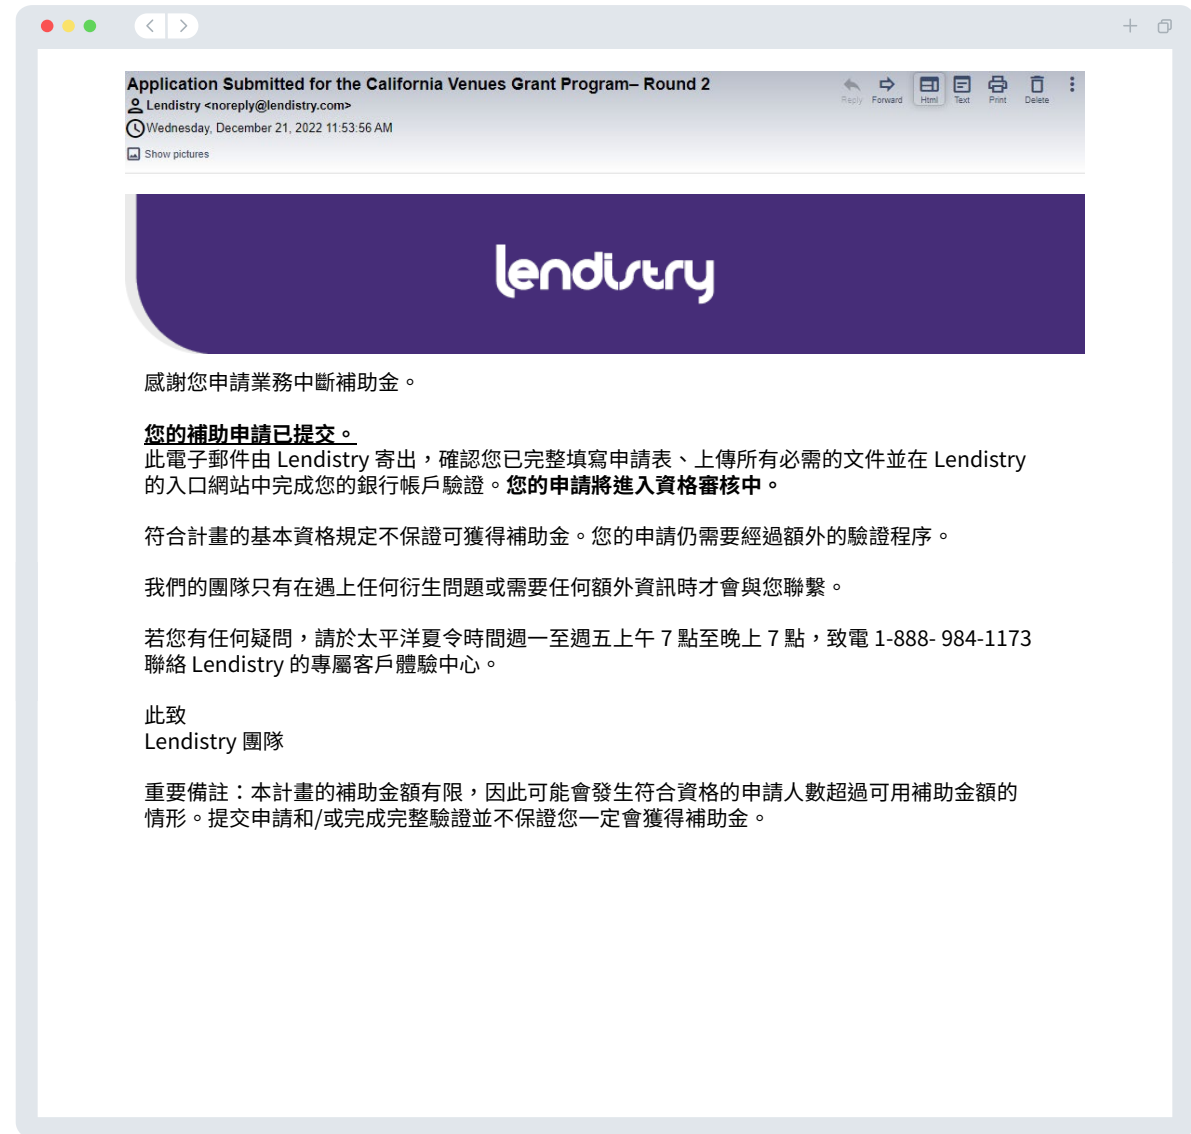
Application Submitted for the California Venues Grant Program– Round 2
Lendistry <noreply@lendistry.com>
Wednesday, December 21, 2022 11:53:56 AM
Show pictures

Reply Forward Html Text Print Delete

lendistry

感謝您申請業務中斷補助金。

您的補助申請已提交。
此電子郵件由 Lendistry 寄出，確認您已完整填寫申請表、上傳所有必需的文件並在 Lendistry 的入口網站中完成您的銀行帳戶驗證。您的申請將進入資格審核中。

符合計畫的基本資格規定不保證可獲得補助金。您的申請仍需要經過額外的驗證程序。

我們的團隊只有在遇上任何衍生問題或需要任何額外資訊時才會與您聯繫。

若您有任何疑問，請於太平洋夏令時間週一至週五上午 7 點至晚上 7 點，致電 1-888- 984-1173 聯絡 Lendistry 的專屬客戶體驗中心。

此致
Lendistry 團隊

重要備註：本計畫的補助金額有限，因此可能會發生符合資格的申請人數超過可用補助金額的情形。提交申請和/或完成完整驗證並不保證您一定會獲得補助金。